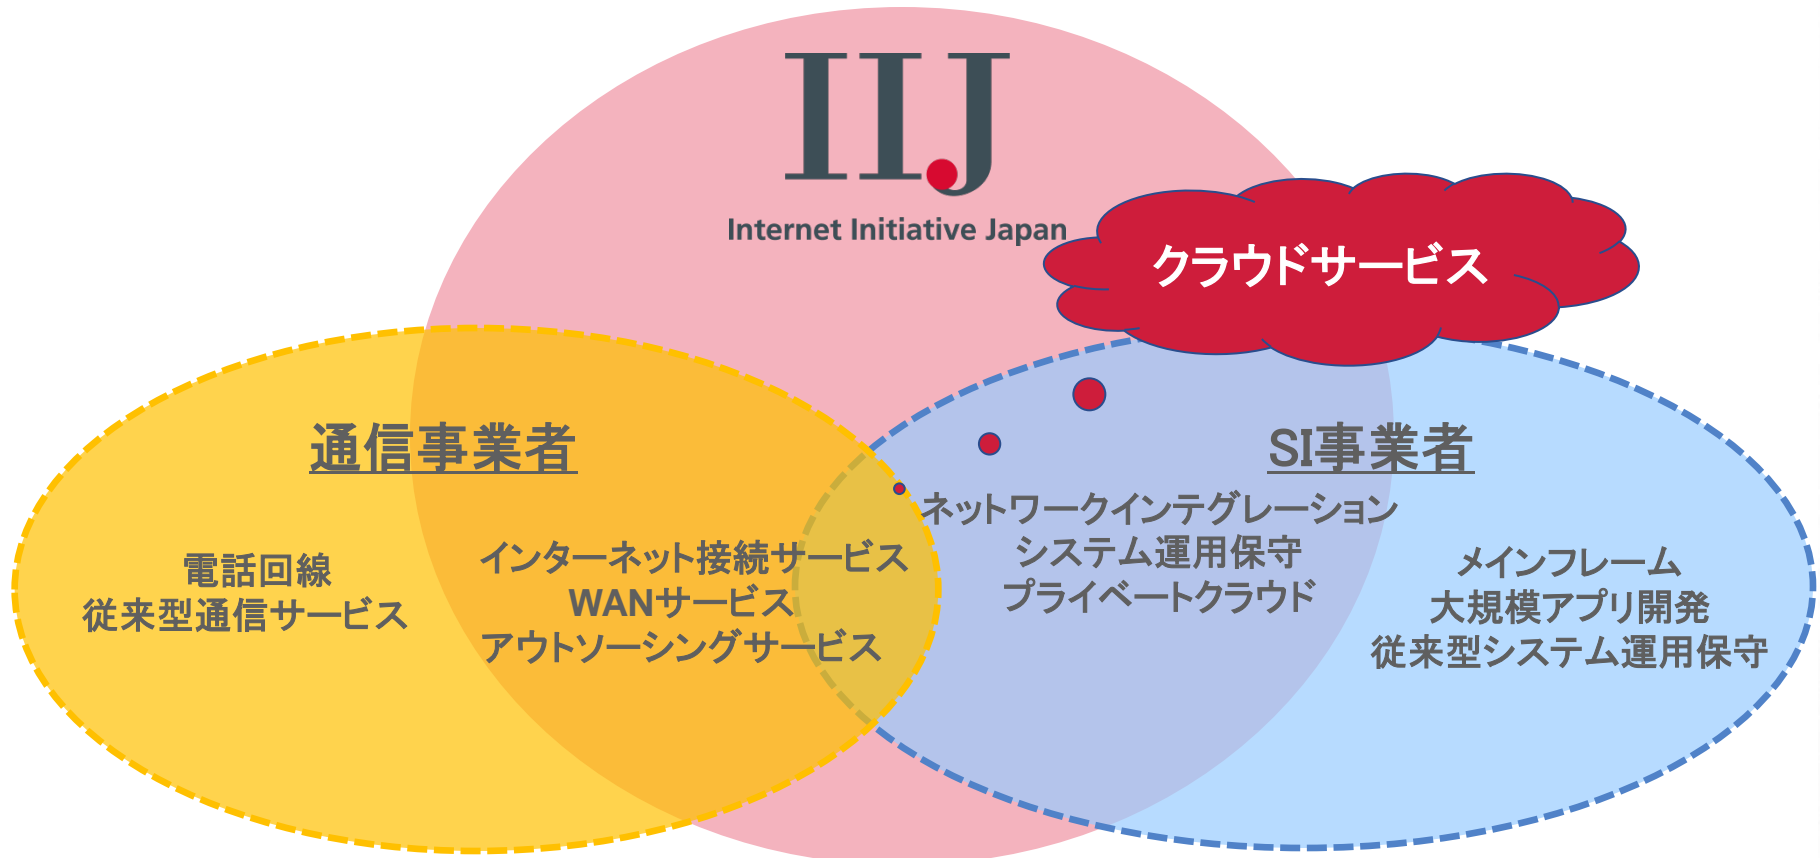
IIJ
Internet Initiative Japan

クラウドサービス

通信事業者

SI事業者

電話回線
従来型通信サービス

インターネット接続サービス
WANサービス
アウトソーシングサービス

ネットワークインテグレーション
システム運用保守
プライベートクラウド

メインフレーム
大規模アプリ開発
従来型システム運用保守